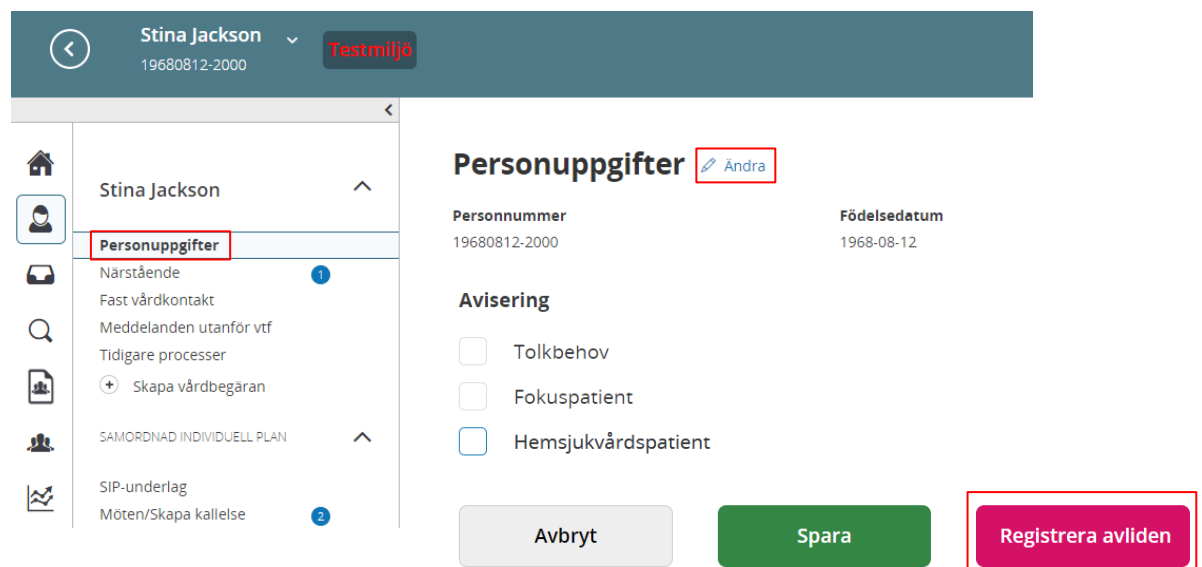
Stina Jackson
19680812-2000
Testmiljö

Stina Jackson
Personuppgifter
Närstående 1
Fast vårdkontakt
Meddelanden utanför vtf
Tidigare processer
Skapa vårdbegäran
SAMORDNAD INDIVIDUELL PLAN
SIP-underlag
Möten/Skapa kallelse 2

Personuppgifter Ändra

Personnummer
19680812-2000

Födelsedatum
1968-08-12

Avisering
Tolkbehov
Fokuspatient
Hemsjukvårdspatient

Avbryt
Spara
Registrera avliden